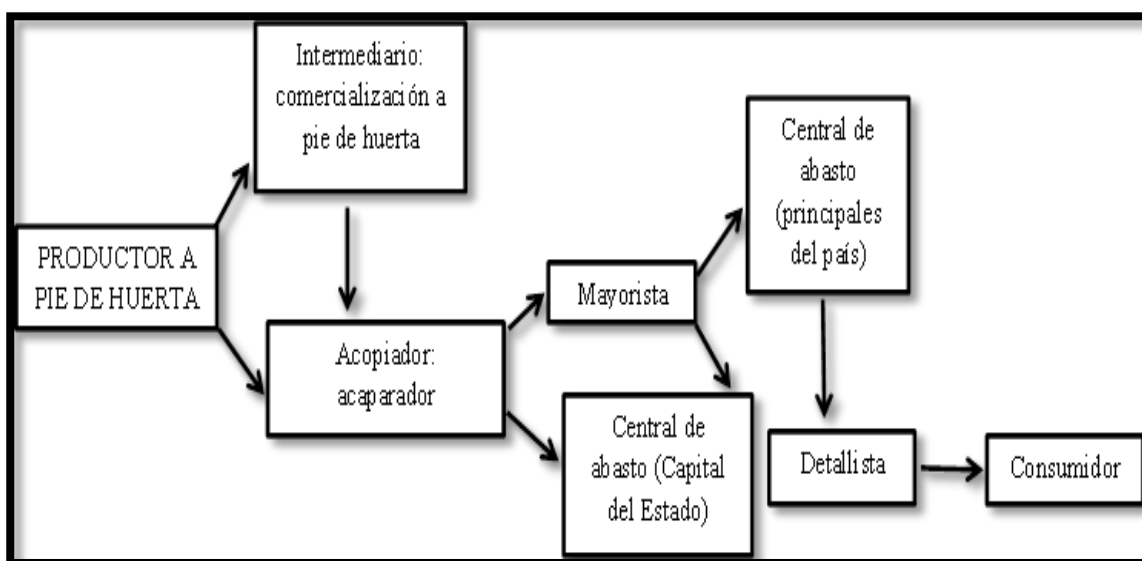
Intermediario: comercialización a pie de huerta

PRODUCTOR A PIE DE HUERTA

Acopiador: acaparador

Mayorista

Central de abasto (principales del país)

Central de abasto (Capital del Estado)

Detallista

Consumidor